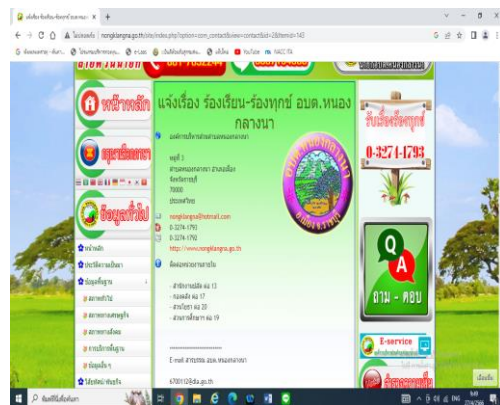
แจ้งเรื่อง ร้องเรียน-ร้องทุกข์ อบต.หนองกลางนา

nongklangna.go.th/site/index.php?option=com_contact&view=contact&id=1&Itemid=143

หน้าหลัก

ข้อมูลทั่วไป

หน้าหลัก
ประวัติความเป็นมา
ข้อมูลพื้นฐาน
สภาพทั่วไป
สภาพทางเศรษฐกิจ
สภาพทางสังคม
การบริการพื้นฐาน
ข้อมูลอื่นๆ

แจ้งเรื่อง ร้องเรียน-ร้องทุกข์ อบต.หนองกลางนา

องค์การบริหารส่วนตำบลหนองกลางนา

หมู่ที่ 3
ตำบลหนองกลางนา อำเภอเมือง
จังหวัดราชบุรี
70000
ประเทศไทย

nongklangna@hotmail.com
0-3274-1793
0-3274-1793
http://www.nongklangna.go.th

ติดต่อหน่วยงานภายใน

- สำนักงานปลัด ต่อ 13
- กองคลัง ต่อ 17
- กองช่าง ต่อ 20
- ส่วนการศึกษา ต่อ 19

E-mail สารบรรณ อบต.หนองกลางนา

670012@dla.go.th

รับเรื่องร้องทุกข์
0-3274-1793

Q A
ถาม - ตอบ

E-service

เนื้อหาใน